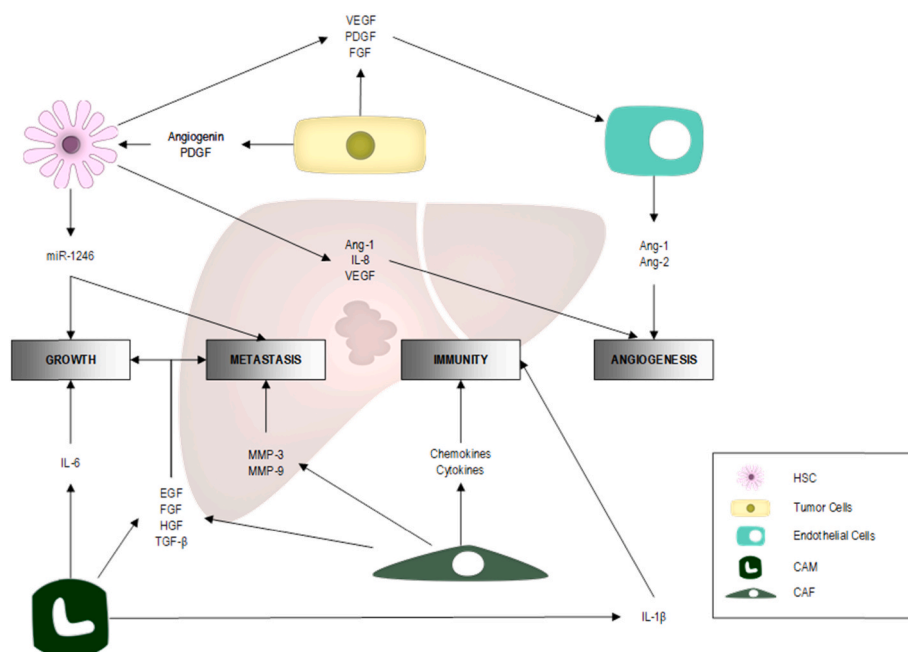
VEGF
PDGF
FGF

Angiogenin
PDGF

miR-1246

Ang-1
IL-8
VEGF

Ang-1
Ang-2

GROWTH

METASTASIS

IMMUNITY

ANGIOGENESIS

IL-6

MMP-3
MMP-9

Chemokines
Cytokines

EGF
FGF
HGF
TGF-β

IL-1β

HSC
Tumor Cells
Endothelial Cells
CAM
CAF